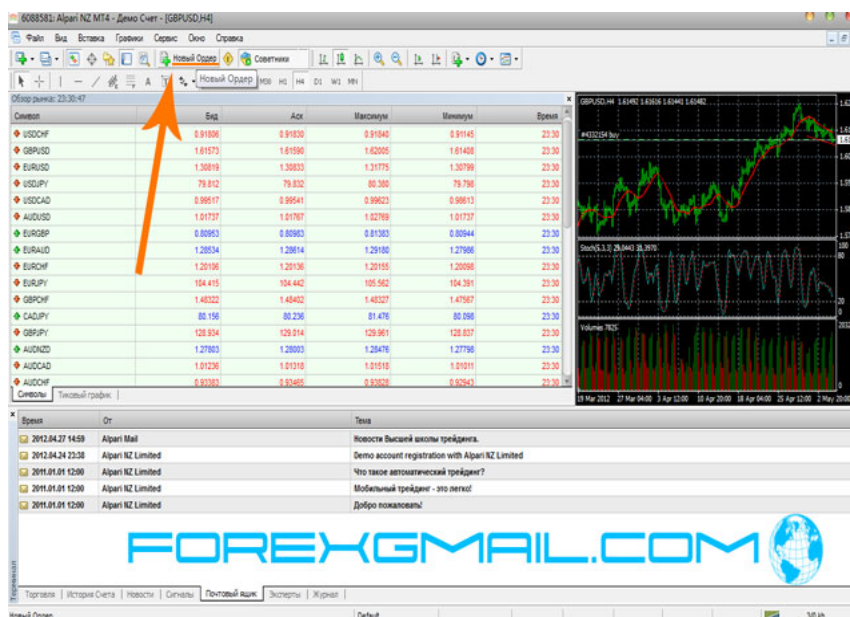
6088581: Alpari NZ MT4 - Демо Счет - [GBPUSD,H4]

Файл Вид Вставка Графики Сервис Окно Справка

Новый Ордер Советники

Новый Ордер M30 H1 H4 D1 W1 MN

Обзор рынка: 23:30:47

| Символ | Бид | Аск | Максимум | Минимум | Время |
|---|---|---|---|---|---|
| USDCHF | 0.91806 | 0.91830 | 0.91840 | 0.91145 | 23:30 |
| GBPUSD | 1.61573 | 1.61590 | 1.62005 | 1.61408 | 23:30 |
| EURUSD | 1.30819 | 1.30833 | 1.31775 | 1.30799 | 23:30 |
| USDJPY | 79.812 | 79.832 | 80.380 | 79.798 | 23:30 |
| USDCAD | 0.99517 | 0.99541 | 0.99623 | 0.98613 | 23:30 |
| AUDUSD | 1.01737 | 1.01767 | 1.02769 | 1.01737 | 23:30 |
| EURGBP | 0.80953 | 0.80983 | 0.81383 | 0.80944 | 23:30 |
| EURAUD | 1.28534 | 1.28614 | 1.29180 | 1.27986 | 23:30 |
| EURCHF | 1.20106 | 1.20136 | 1.20155 | 1.20098 | 23:30 |
| EURJPY | 104.415 | 104.442 | 105.562 | 104.391 | 23:30 |
| GBPCHF | 1.48322 | 1.48402 | 1.48327 | 1.47567 | 23:30 |
| CADJPY | 80.156 | 80.236 | 81.476 | 80.098 | 23:30 |
| GBPJPY | 128.934 | 129.014 | 129.961 | 128.837 | 23:30 |
| AUDNZD | 1.27803 | 1.28003 | 1.28476 | 1.27798 | 23:30 |
| AUDCAD | 1.01236 | 1.01318 | 1.01518 | 1.01011 | 23:30 |
| AUDCHF | 0.93383 | 0.93495 | 0.93828 | 0.92943 | 23:30 |

Символы Тиковый график

GBPUSD,H4 1.61492 1.61616 1.61441 1.61482

#4332154 buy

Stoch(5,3,3) 29.0443 30.3970

Volumes 7825

19 Mar 2012 27 Mar 04:00 3 Apr 12:00 10 Apr 20:00 18 Apr 04:00 25 Apr 12:00 2 May 20:00

| Время | От | Тема |
|---|---|---|
| 2012.04.27 14:59 | Alpari Mail | Новости Высшей школы трейдинга. |
| 2012.04.24 23:38 | Alpari NZ Limited | Demo account registration with Alpari NZ Limited |
| 2011.01.01 12:00 | Alpari NZ Limited | Что такое автоматический трейдинг? |
| 2011.01.01 12:00 | Alpari NZ Limited | Мобильный трейдинг - это легко! |
| 2011.01.01 12:00 | Alpari NZ Limited | Добро пожаловать! |

FOREXGMAIL.COM

Терминал

Торговля История Счета Новости Сигналы Почтовый ящик Эксперты Журнал

Новый Ордер Default 3/0 kb